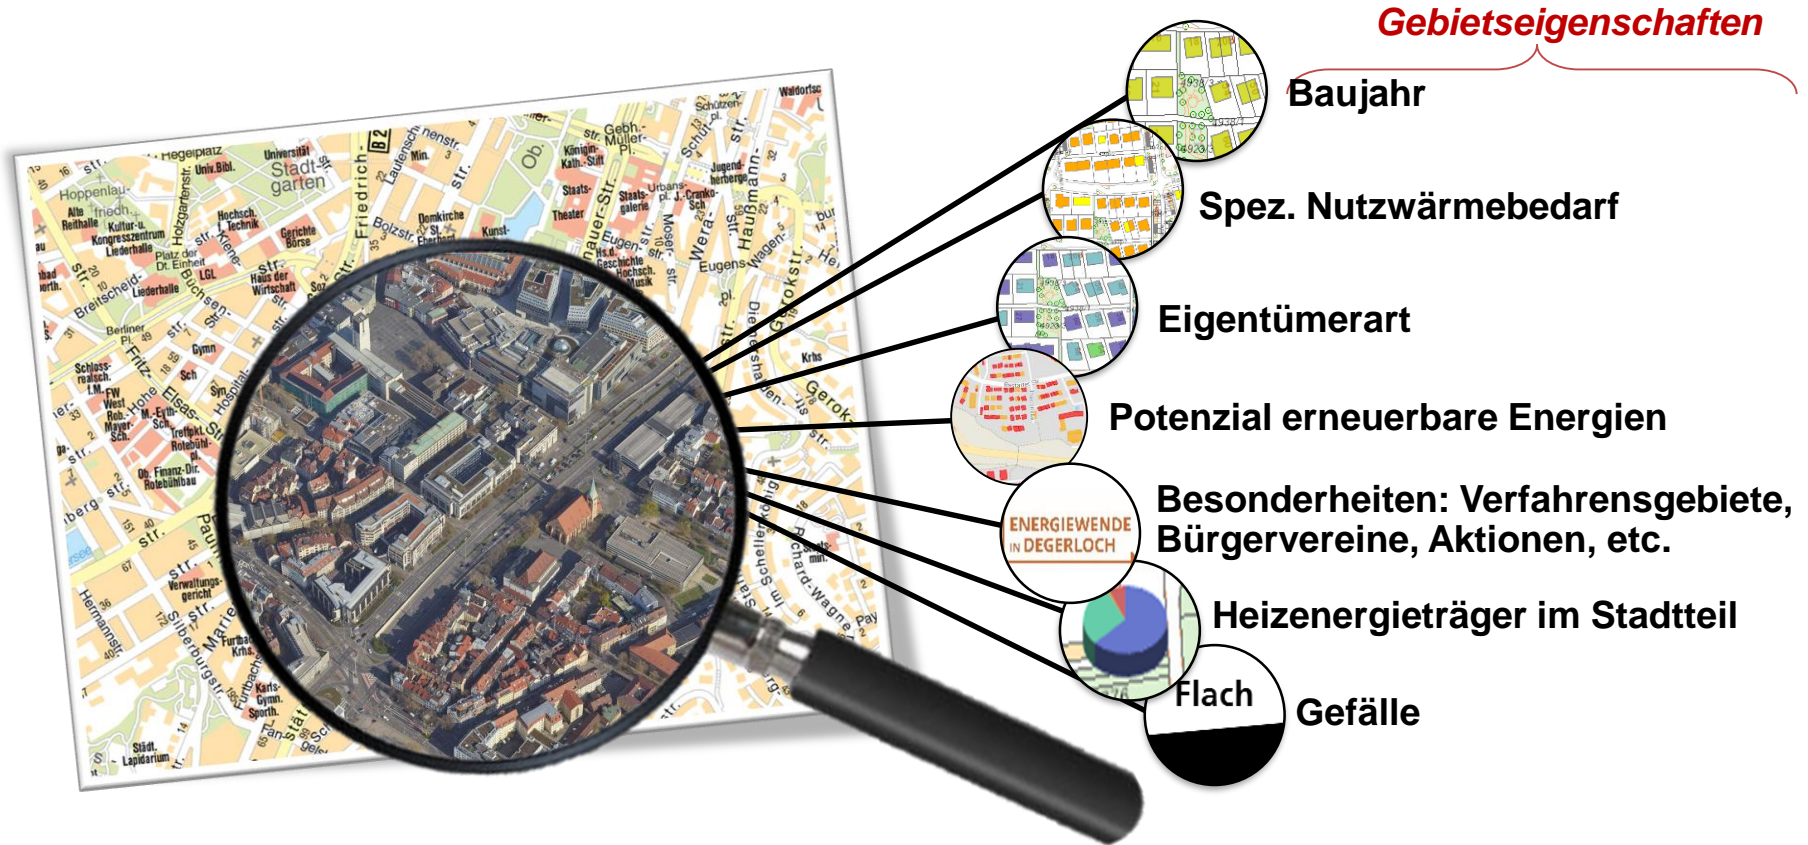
Gebietseigenschaften

Baujahr

Spez. Nutzwärmebedarf

Eigentümerart

Potenzial erneuerbare Energien

Besonderheiten: Verfahrensgebiete, Bürgervereine, Aktionen, etc.

ENERGIEWENDE IN DEGERLOCH

Heizenergieträger im Stadtteil

Flach

Gefälle